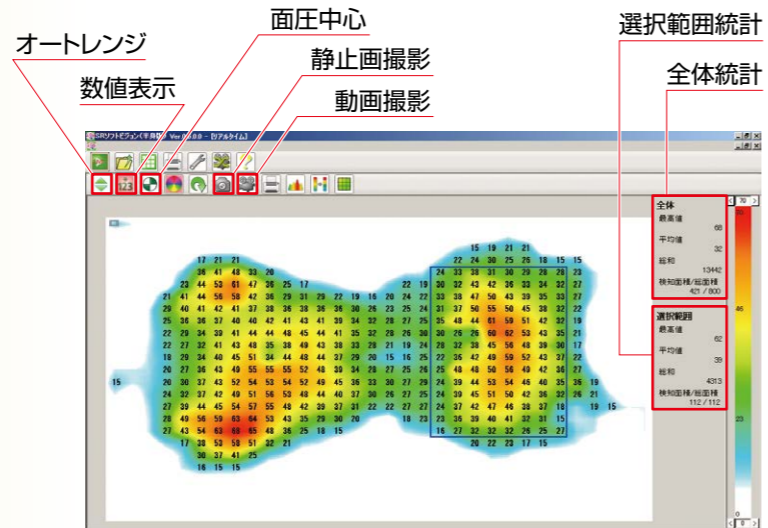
面圧中心

オートレンジ

数値表示

静止画撮影

動画撮影

選択範囲統計

全体統計

SRソフトビジョン(平身版) Ver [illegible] - [リアルタイム]

全体
最高値
68
平均値
32
総和
13442
検知面積/総面積
421 / 800

選択範囲
最高値
62
平均値
39
総和
4313
検知面積/総面積
112 / 112

70
46
23
0